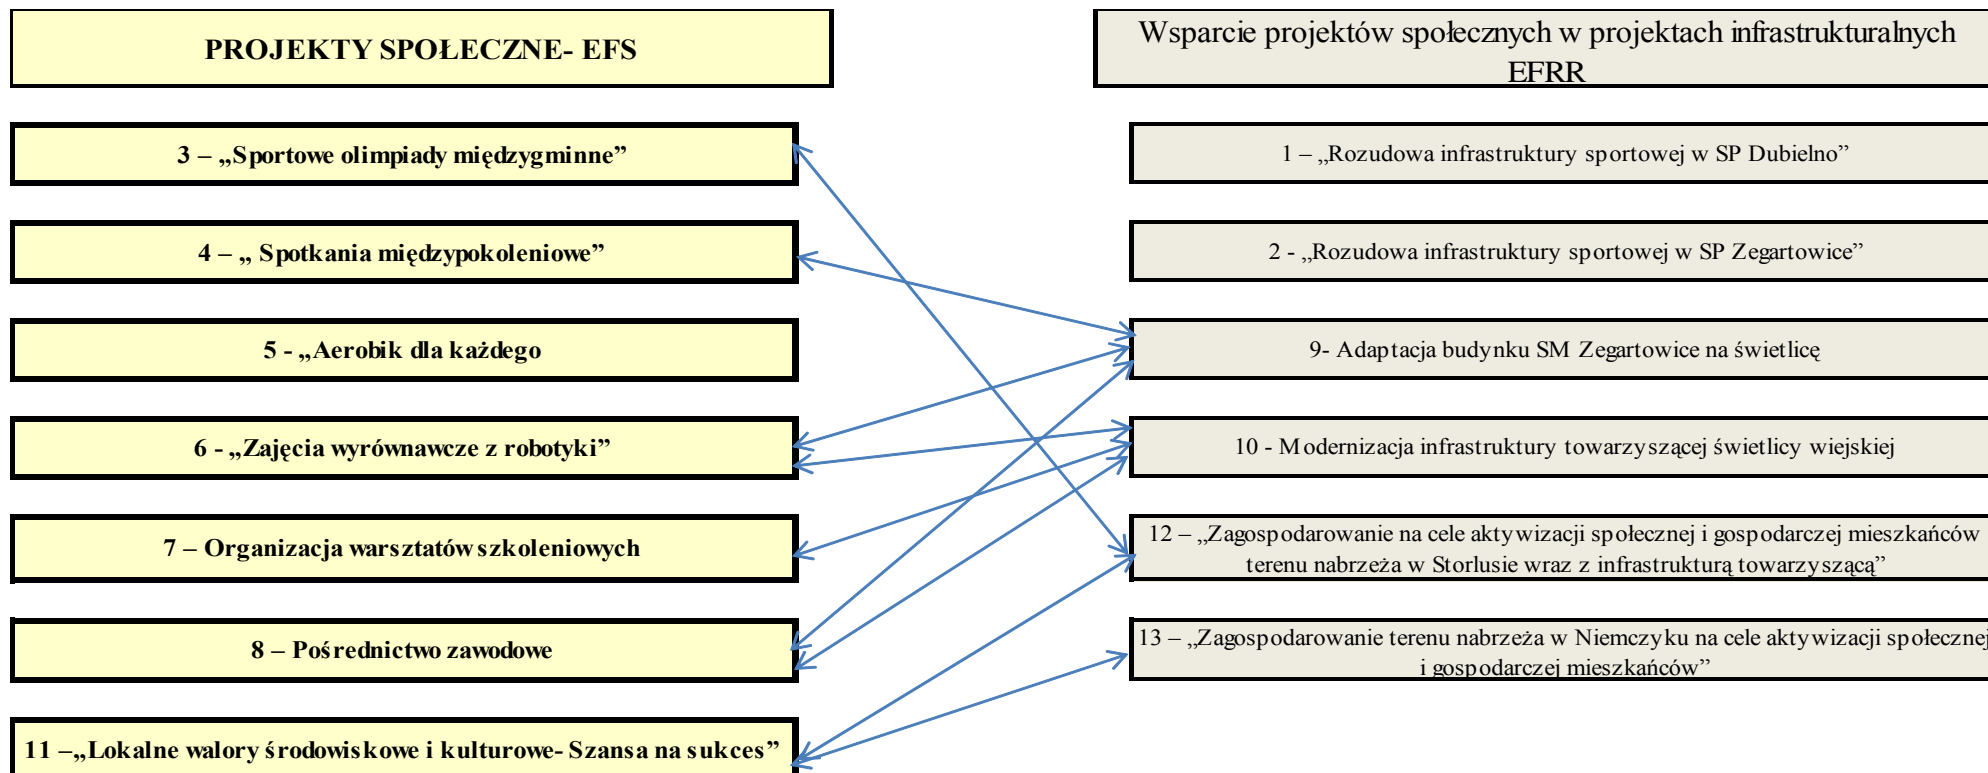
PROJEKTY SPOŁECZNE- EFS

Wsparcie projektów społecznych w projektach infrastrukturalnych EFRR

3 – „Sportowe olimpiady międzygminne”

4 – „ Spotkania międzypokoleniowe”

5 - „Aerobik dla każdego

6 - „Zajęcia wyrównawcze z robotyki”

7 – Organizacja warsztatów szkoleniowych

8 – Pośrednictwo zawodowe

11 –„Lokalne walory środowiskowe i kulturowe- Szansa na sukces”

1 – „Rozudowa infrastruktury sportowej w SP Dubielno”

2 - „Rozudowa infrastruktury sportowej w SP Zegartowice”

9- Adaptacja budynku SM Zegartowice na świetlicę

10 - Modernizacja infrastruktury towarzyszącej świetlicy wiejskiej

12 – „Zagospodarowanie na cele aktywizacji społecznej i gospodarczej mieszkańców terenu nabrzeża w Storlusie wraz z infrastrukturą towarzyszącą”

13 – „Zagospodarowanie terenu nabrzeża w Niemczyku na cele aktywizacji społecznej i gospodarczej mieszkańców”